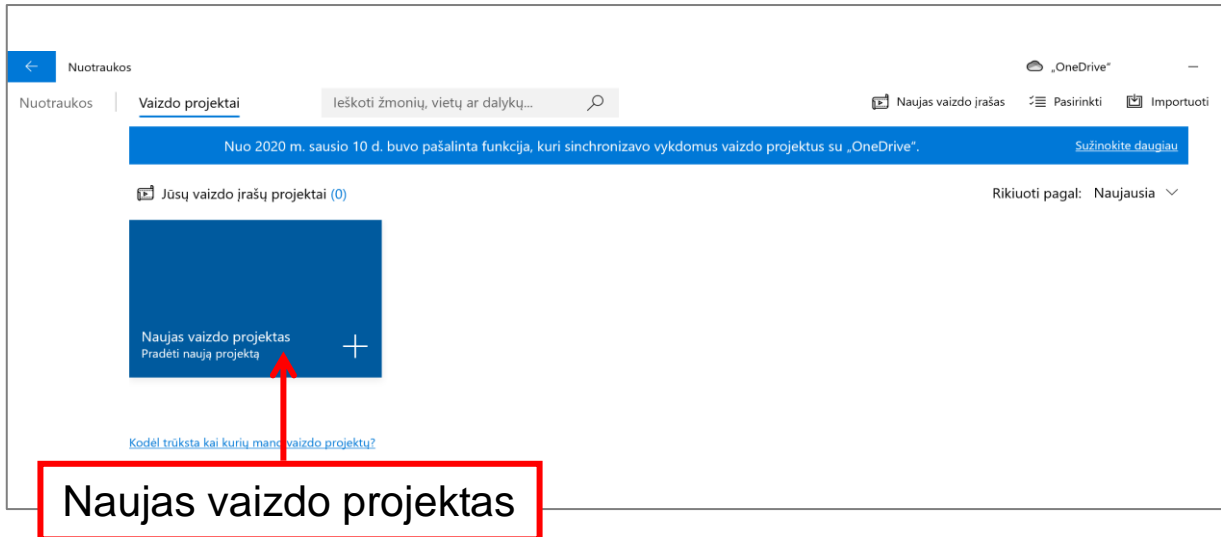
Nuotraukos

„OneDrive“

Nuotraukos Vaizdo projektai Ieškoti žmonių, vietų ar dalykų...

Naujas vaizdo įrašas Pasirinkti Importuoti

Nuo 2020 m. sausio 10 d. buvo pašalinta funkcija, kuri sinchronizavo vykdomus vaizdo projektus su „OneDrive“.

Sužinokite daugiau

Jūsų vaizdo įrašų projektai (0)

Rikiuoti pagal: Naujausia

Naujas vaizdo projektas
Pradėti naują projektą

Kodėl trūksta kai kurių mano vaizdo projektų?

Naujas vaizdo projektas